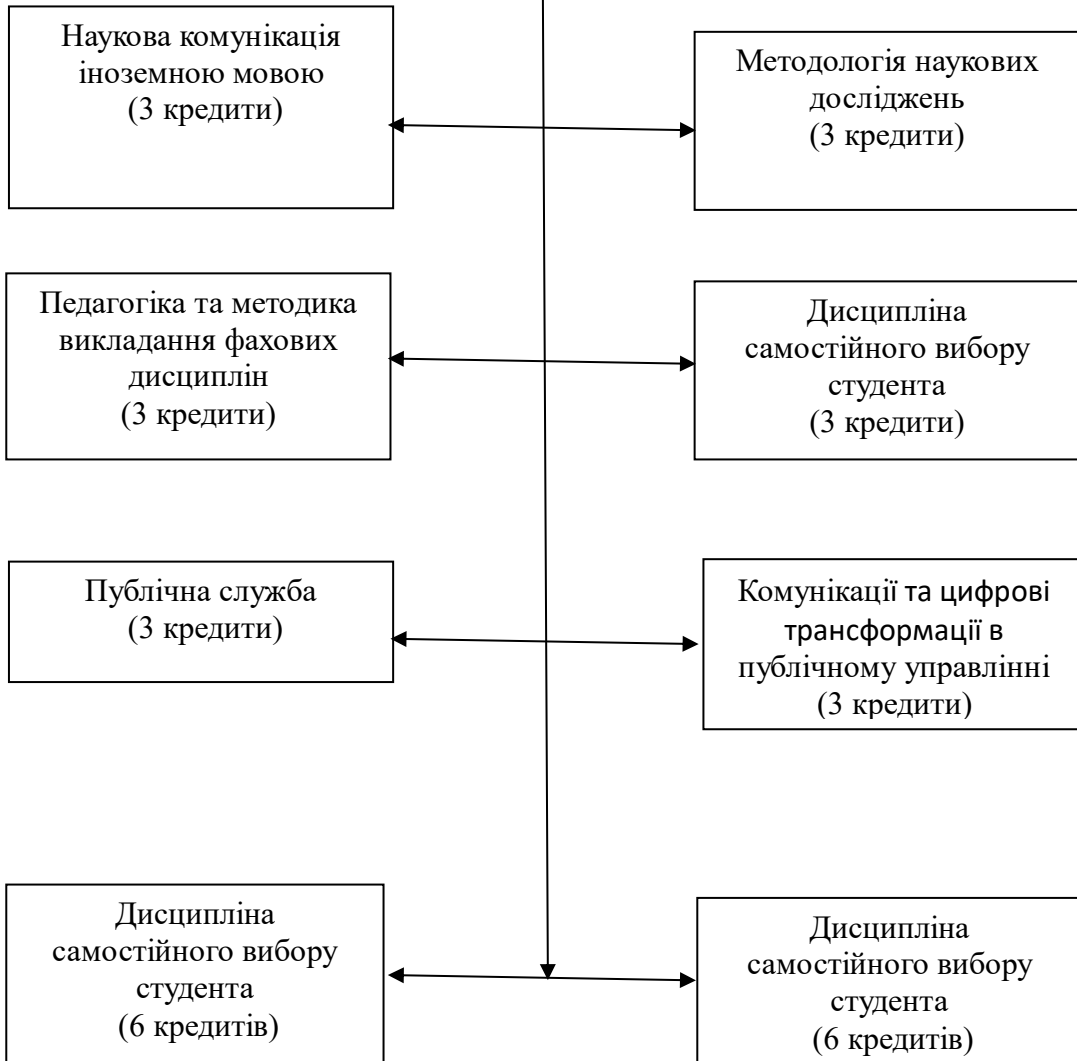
Наукова комунікація іноземною мовою
(3 кредити)

Методологія наукових досліджень
(3 кредити)

Педагогіка та методика викладання фахових дисциплін
(3 кредити)

Дисципліна самостійного вибору студента
(3 кредити)

Публічна служба
(3 кредити)

Комунікації та цифрові трансформації в публічному управлінні
(3 кредити)

Дисципліна самостійного вибору студента
(6 кредитів)

Дисципліна самостійного вибору студента
(6 кредитів)